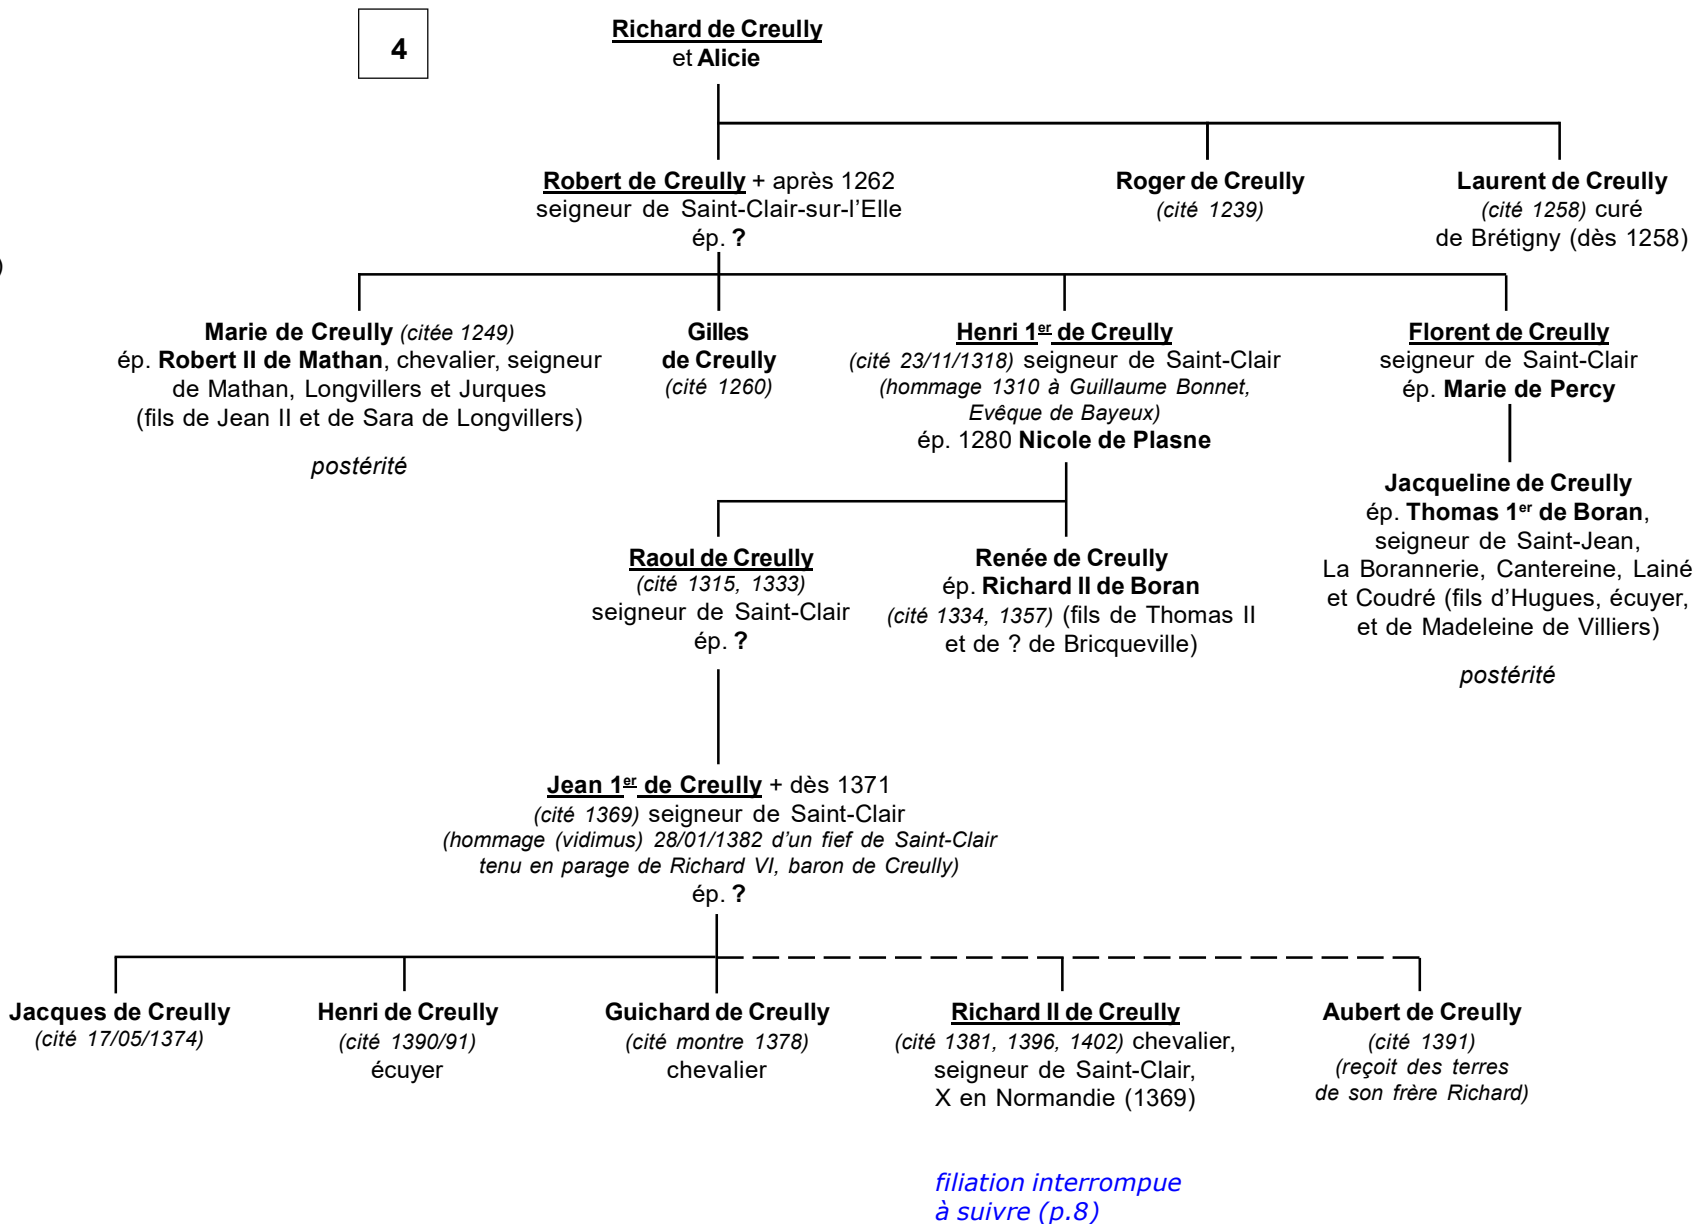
4

Richard de Creully
et Alicie

Robert de Creully + après 1262
seigneur de Saint-Clair-sur-l'Elle
ép. ?

Roger de Creully
(cité 1239)

Laurent de Creully
(cité 1258) curé
de Brétigny (dès 1258)

Marie de Creully (citée 1249)
ép. Robert II de Mathan, chevalier, seigneur de Mathan, Longvillers et Jurques
(fils de Jean II et de Sara de Longvillers)

postérité

Gilles
de Creully
(cité 1260)

Henri 1$^{er}$ de Creully
(cité 23/11/1318) seigneur de Saint-Clair
(hommage 1310 à Guillaume Bonnet, Evêque de Bayeux)
ép. 1280 Nicole de Plasne

Florent de Creully
seigneur de Saint-Clair
ép. Marie de Percy

Jacqueline de Creully
ép. Thomas 1$^{er}$ de Boran,
seigneur de Saint-Jean, La Borannerie, Cantereine, Lainé et Coudré (fils d'Hugues, écuyer, et de Madeleine de Villiers)

postérité

Raoul de Creully
(cité 1315, 1333)
seigneur de Saint-Clair
ép. ?

Renée de Creully
ép. Richard II de Boran
(cité 1334, 1357) (fils de Thomas II et de ? de Bricqueville)

Jean 1$^{er}$ de Creully + dès 1371
(cité 1369) seigneur de Saint-Clair
(hommage (vidimus) 28/01/1382 d'un fief de Saint-Clair tenu en parage de Richard VI, baron de Creully)
ép. ?

Jacques de Creully
(cité 17/05/1374)

Henri de Creully
(cité 1390/91)
écuyer

Guichard de Creully
(cité montre 1378)
chevalier

Richard II de Creully
(cité 1381, 1396, 1402) chevalier,
seigneur de Saint-Clair,
X en Normandie (1369)

Aubert de Creully
(cité 1391)
(reçoit des terres de son frère Richard)

filiation interrompue
à suivre (p.8)